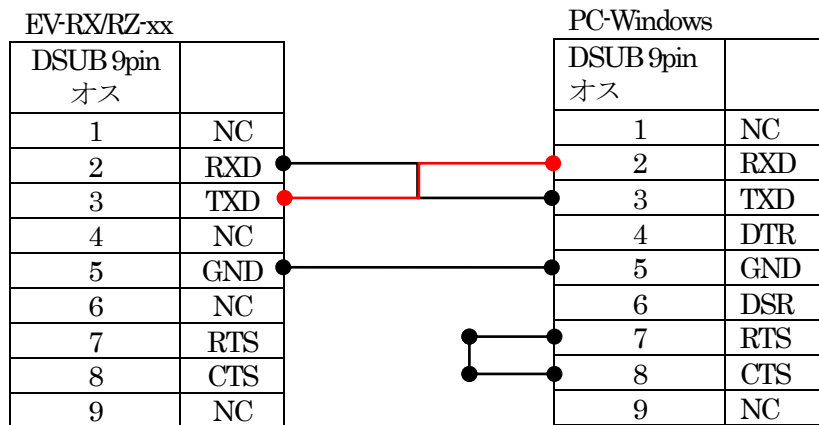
EV-RX/RZ-xx

| DSUB 9pin オス | |
|---|---|
| 1 | NC |
| 2 | RXD |
| 3 | TXD |
| 4 | NC |
| 5 | GND |
| 6 | NC |
| 7 | RTS |
| 8 | CTS |
| 9 | NC |

PC-Windows

| DSUB 9pin オス | |
|---|---|
| 1 | NC |
| 2 | RXD |
| 3 | TXD |
| 4 | DTR |
| 5 | GND |
| 6 | DSR |
| 7 | RTS |
| 8 | CTS |
| 9 | NC |